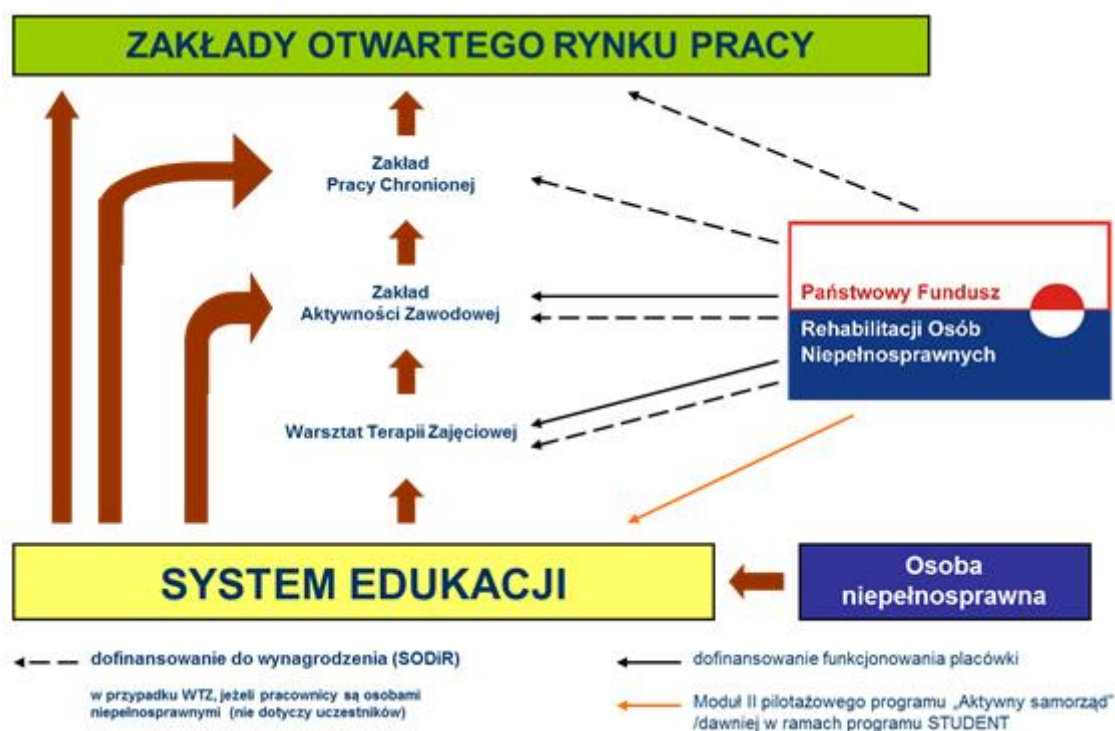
ZAKŁADY OTWARTEGO RYNKU PRACY

Zakład Pracy Chronionej

Zakład Aktywności Zawodowej

Warsztat Terapii Zajęciowej

Państwowy Fundusz Rehabilitacji Osób Niepełnosprawnych

SYSTEM EDUKACJI

Osoba niepełnosprawna

dofinansowanie do wynagrodzenia (SODiR)

w przypadku WTZ, jeżeli pracownicy są osobami niepełnosprawnymi (nie dotyczy uczestników)

dofinansowanie funkcjonowania placówki

Moduł II pilotażowego programu „Aktywny samorząd" /dawniej w ramach programu STUDENT